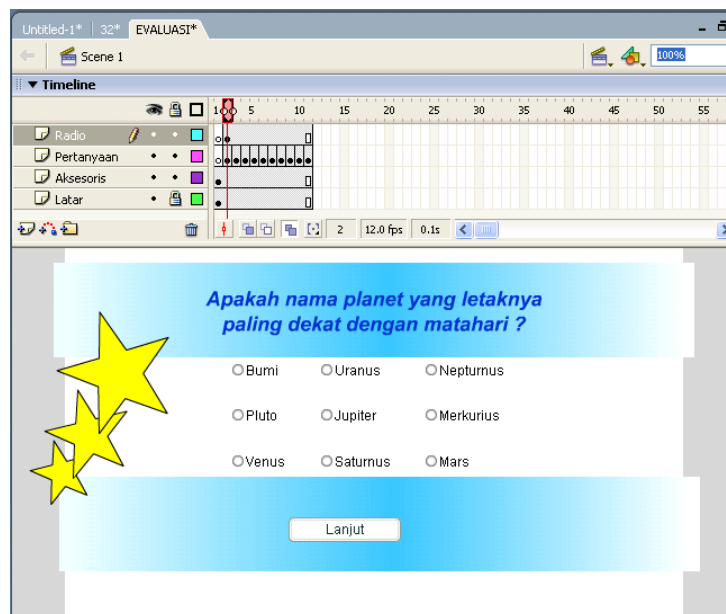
Untitled-1* | 32* | EVALUASI*

Scene 1

100%

▼ Timeline

1 5 10 15 20 25 30 35 40 45 50 55

Radio

Pertanyaan

Aksesoris

Latar

2 | 12.0 fps | 0.1s

Apakah nama planet yang letaknya paling dekat dengan matahari ?

Bumi

Uranus

Nepturnus

Pluto

Jupiter

Merkurius

Venus

Saturnus

Mars

Lanjut